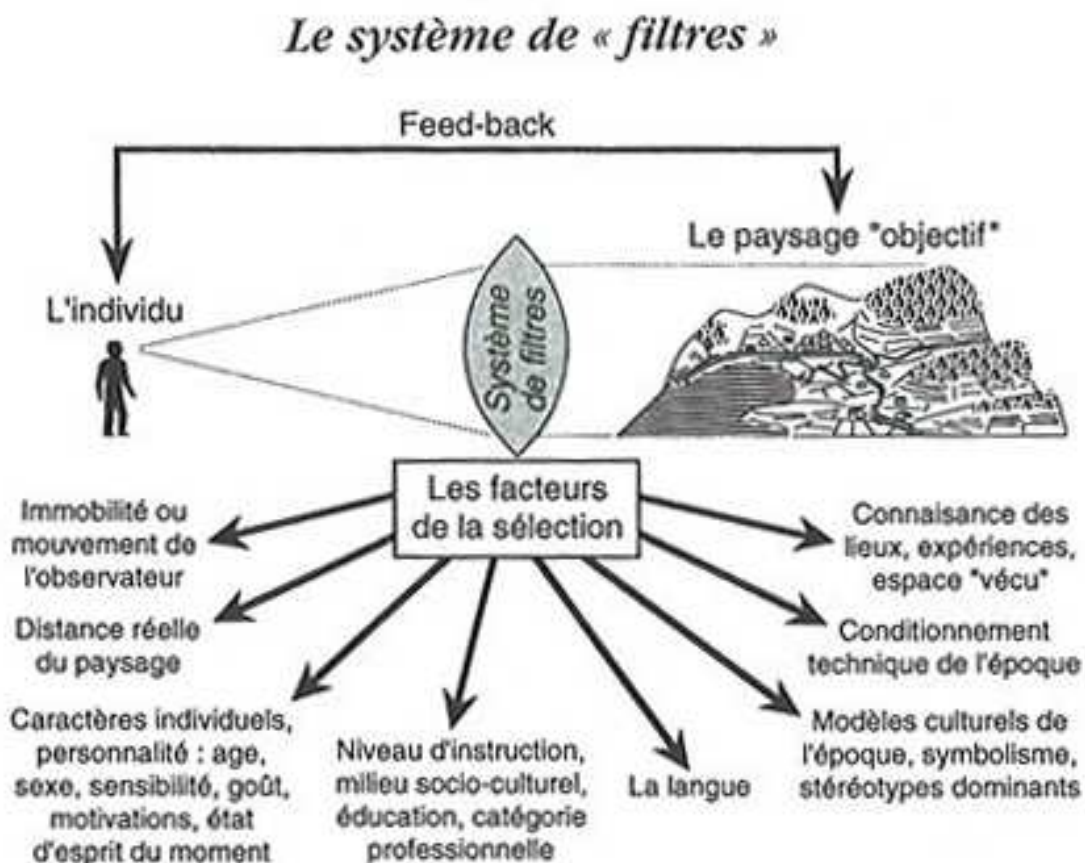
Le système de « filtres »

Feed-back

Le paysage "objectif"

L'individu

Système de filtres

Les facteurs de la sélection

Immobilité ou mouvement de l'observateur

Distance réelle du paysage

Caractères individuels, personnalité : age, sexe, sensibilité, goût, motivations, état d'esprit du moment

Niveau d'instruction, milieu socio-culturel, éducation, catégorie professionnelle

La langue

Connaissance des lieux, expériences, espace "vécu"

Conditionnement technique de l'époque

Modèles culturels de l'époque, symbolisme, stéréotypes dominants